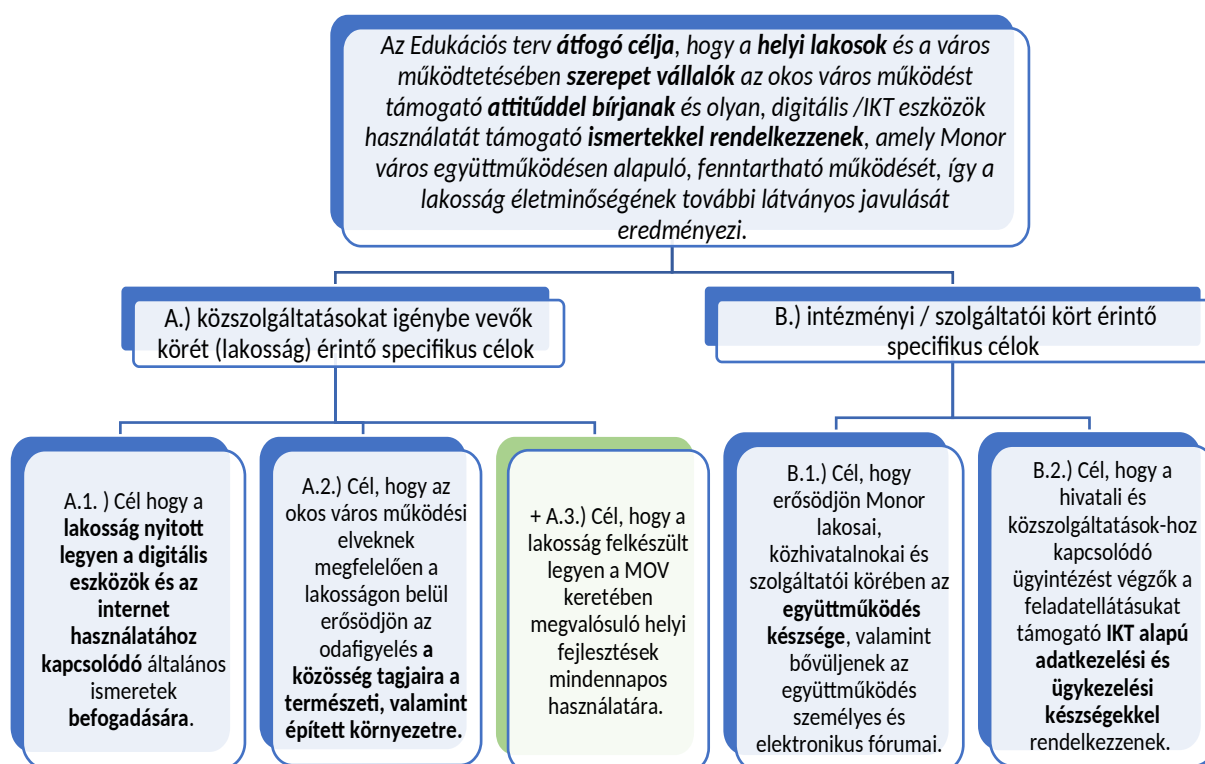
Az Edukációs terv átfogó célja, hogy a helyi lakosok és a város működtetésében szerepet vállalók az okos város működést támogató attitűddel bírjanak és olyan, digitális /IKT eszközök használatát támogató ismertekkel rendelkezzenek, amely Monor város együttműködésen alapuló, fenntartható működését, így a lakosság életminőségének további látványos javulását eredményezi.

A.) közszolgáltatásokat igénybe vevők körét (lakosság) érintő specifikus célok

B.) intézményi / szolgáltatói kört érintő specifikus célok

A.1. ) Cél hogy a lakosság nyitott legyen a digitális eszközök és az internet használatához kapcsolódó általános ismeretek befogadására.

A.2.) Cél, hogy az okos város működési elveknek megfelelően a lakosságon belül erősödjön az odafigyelés a közösség tagjaira a természeti, valamint épített környezetre.

+ A.3.) Cél, hogy a lakosság felkészült legyen a MOV keretében megvalósuló helyi fejlesztések mindennapos használatára.

B.1.) Cél, hogy erősödjön Monor lakosai, közhivatalnokai és szolgáltatói körében az együttműködés készsége, valamint bővüljenek az együttműködés személyes és elektronikus fórumai.

B.2.) Cél, hogy a hivatali és közszolgáltatások-hoz kapcsolódó ügyintézést végzők a feladatellátásukat támogató IKT alapú adatkezelési és ügykezelési készségekkel rendelkezzenek.